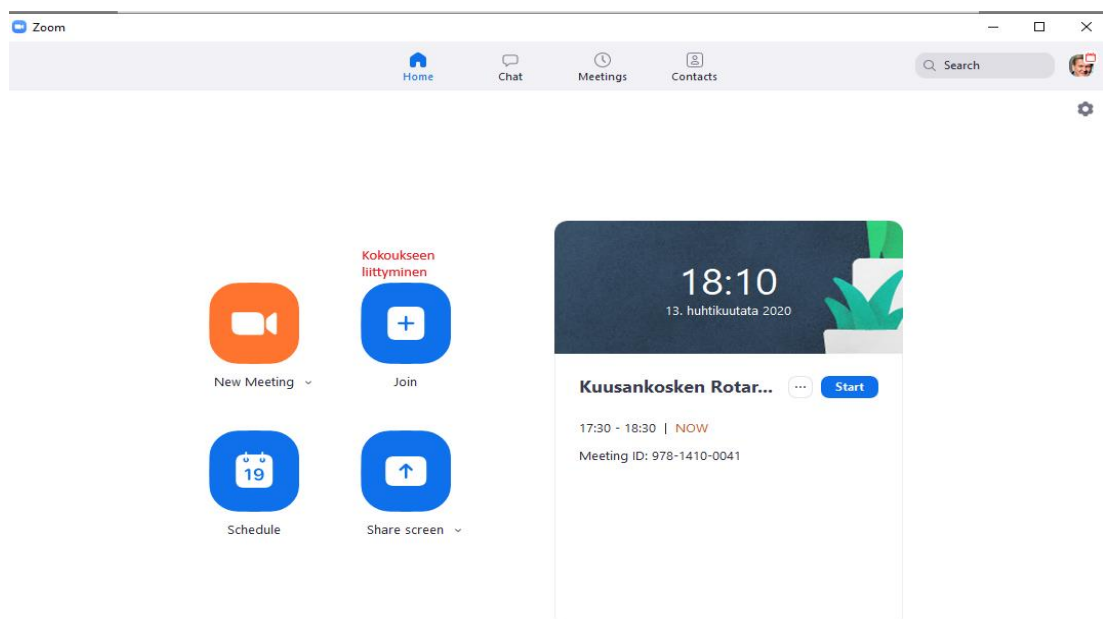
Zoom

Home
Chat
Meetings
Contacts

Search

Kokoukseen liittyminen

New Meeting
Join

19

Schedule
Share screen

18:10
13. huhtikuutata 2020

Kuusankosken Rotar...
···
Start

17:30 - 18:30 | NOW

Meeting ID: 978-1410-0041